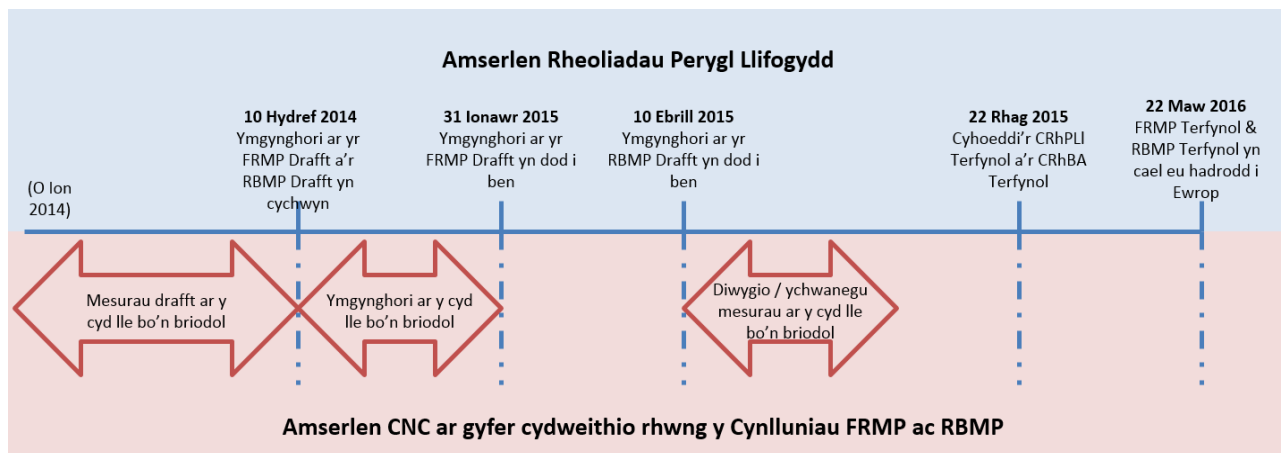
Amserlen Rheoliadau Perygl Llifogydd

(O Ion 2014)

10 Hydref 2014
Ymgynghori ar yr FRMP Drafft a'r RBMP Drafft yn cychwyn

31 Ionawr 2015
Ymgynghori ar yr FRMP Drafft yn dod i ben

10 Ebrill 2015
Ymgynghori ar yr RBMP Drafft yn dod i ben

22 Rhag 2015
Cyhoeddi'r CRhPLl Terfynol a'r CRhBA Terfynol

22 Maw 2016
FRMP Terfynol & RBMP Terfynol yn cael eu hadrodd i Ewrop

Mesurau drafft ar y cyd lle bo'n briodol

Ymgynghori ar y cyd lle bo'n briodol

Diwygio / ychwanegu mesurau ar y cyd lle bo'n briodol

Amserlen CNC ar gyfer cydweithio rhwng y Cynlluniau FRMP ac RBMP